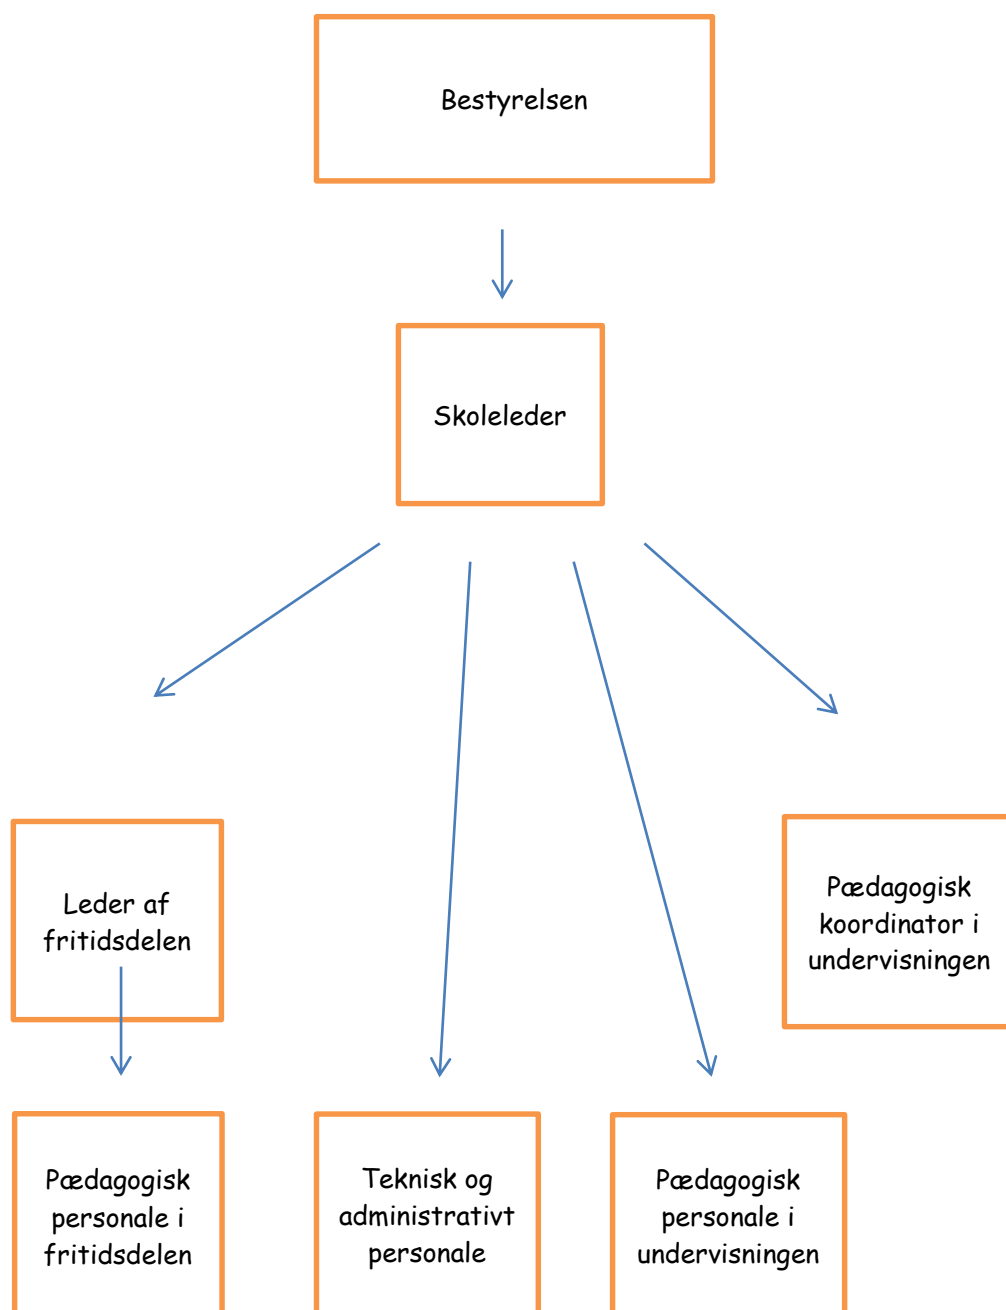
Bestyrelsen

Skoleleder

Leder af fritidsdelen

Pædagogisk koordinator i undervisningen

Pædagogisk personale i fritidsdelen

Teknisk og administrativt personale

Pædagogisk personale i undervisningen